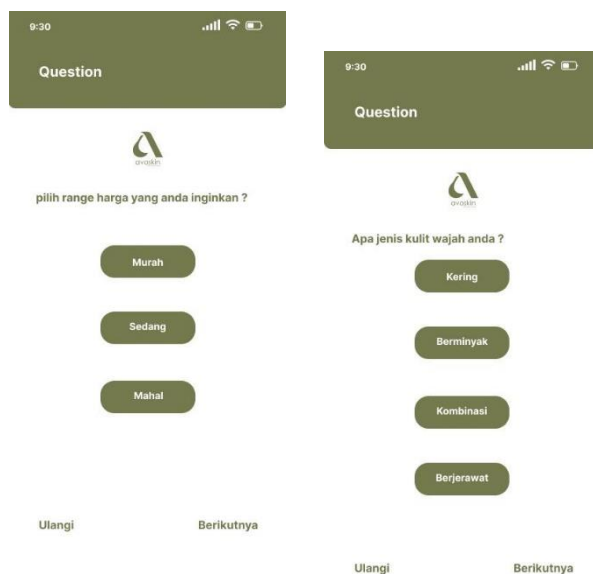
9:30

Question

avoskin

pilih range harga yang anda inginkan ?

Murah

Sedang

Mahal

Ulangi

Berikutnya

9:30

Question

avoskin

Apa jenis kulit wajah anda ?

Kering

Berminyak

Kombinasi

Berjerawat

Ulangi

Berikutnya